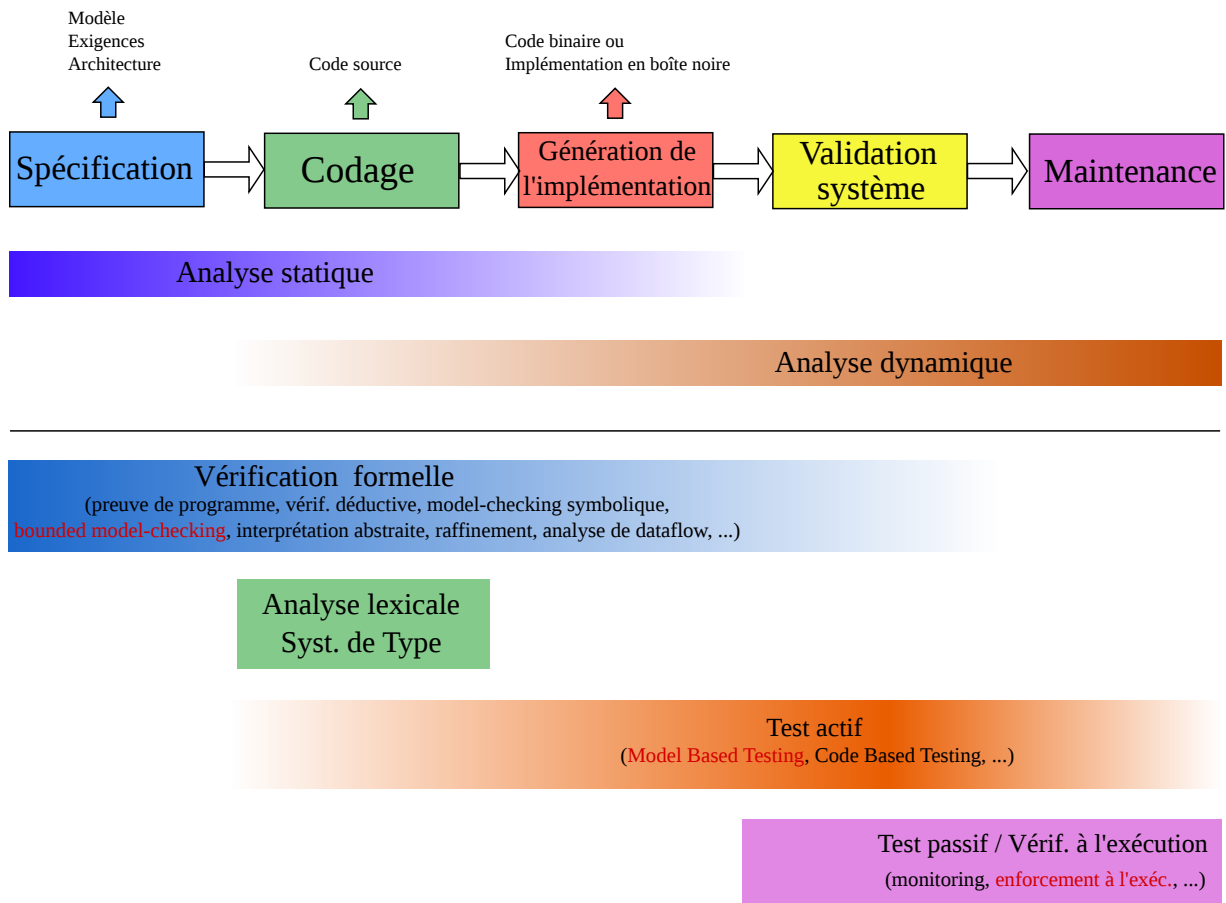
Modèle
Exigences
Architecture

Code source

Code binaire ou
Implémentation en boîte noire

Spécification

Codage

Génération de l'implémentation

Validation système

Maintenance

Analyse statique

Analyse dynamique

Vérification formelle
(preuve de programme, vérif. déductive, model-checking symbolique, bounded model-checking, interprétation abstraite, raffinement, analyse de dataflow, ...)

Analyse lexicale
Syst. de Type

Test actif
(Model Based Testing, Code Based Testing, ...)

Test passif / Vérif. à l'exécution
(monitoring, enforcement à l'exéc., ...)